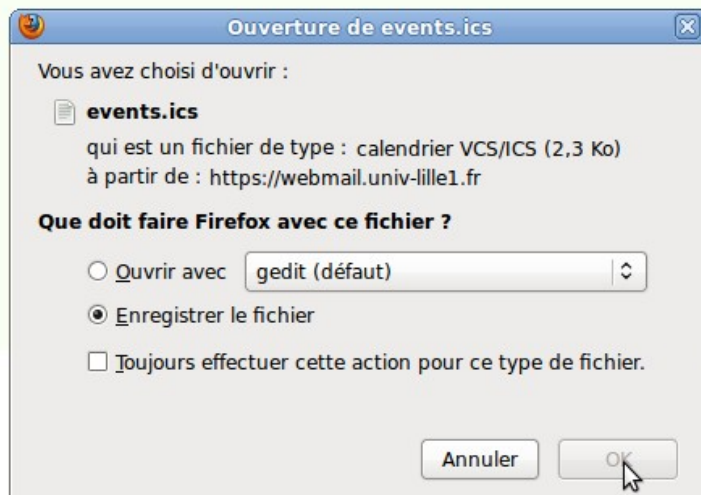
Ouverture de events.ics

Vous avez choisi d'ouvrir :

events.ics

qui est un fichier de type : calendrier VCS/ICS (2,3 Ko)

à partir de : https://webmail.univ-lille1.fr

Que doit faire Firefox avec ce fichier ?

Ouvrir avec gedit (défaut)

Enregistrer le fichier

Toujours effectuer cette action pour ce type de fichier.

Annuler OK